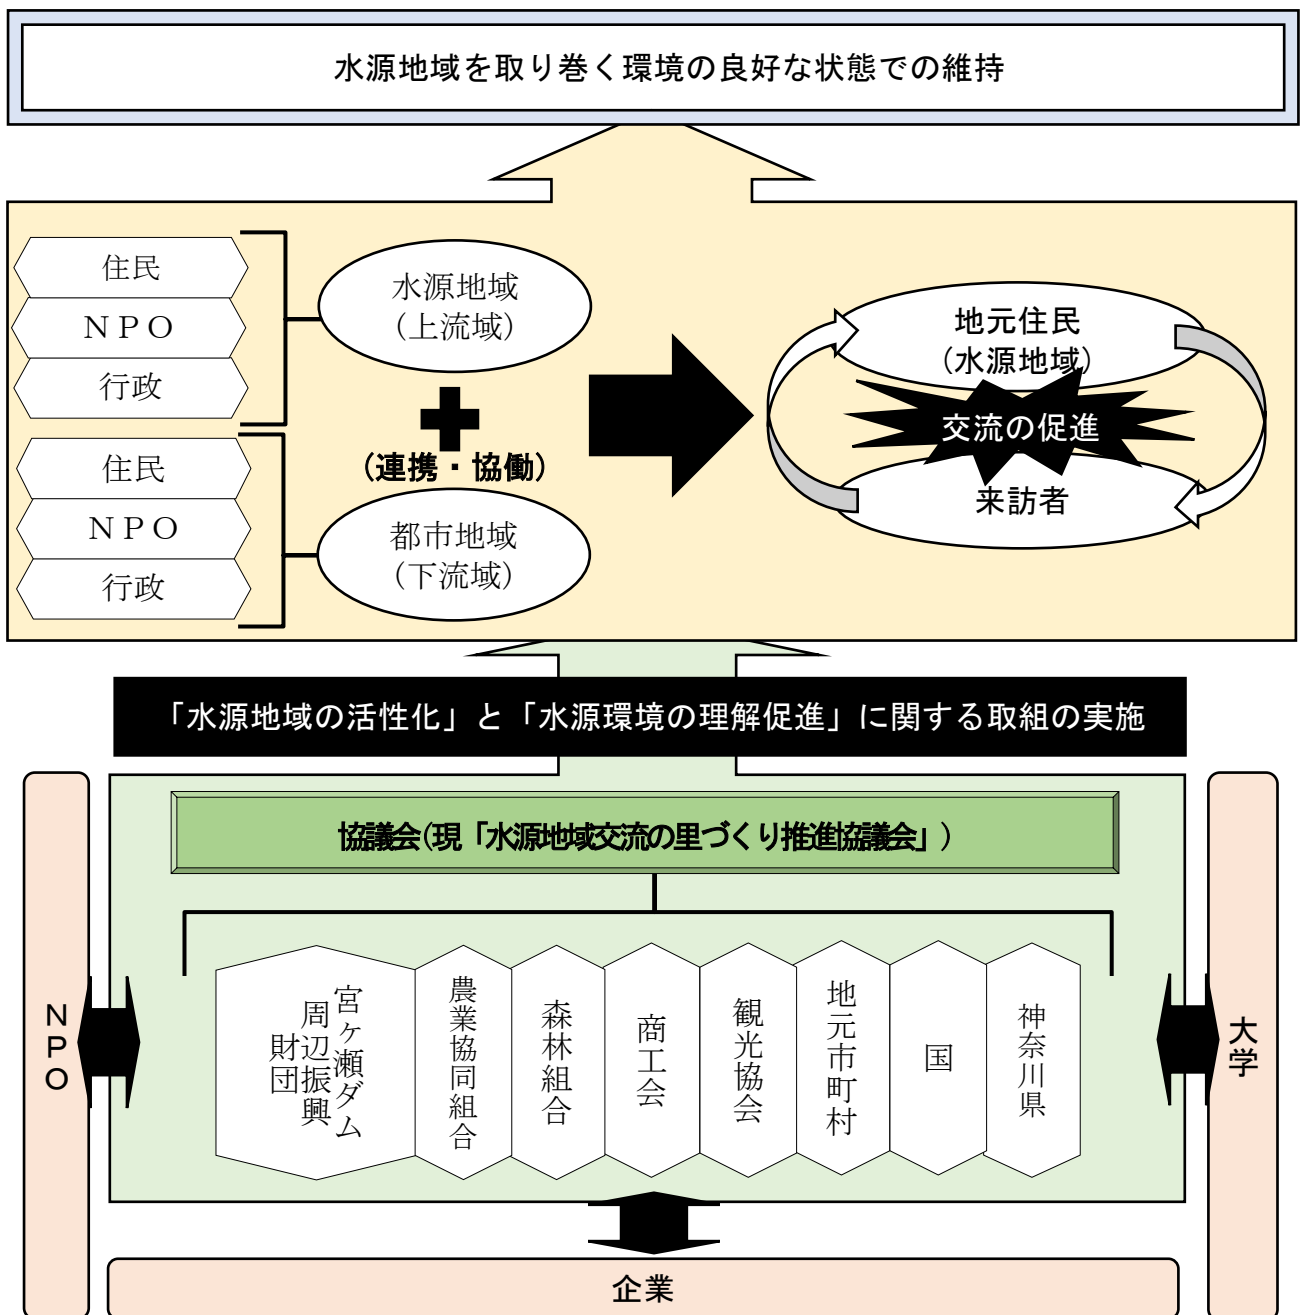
水源地域を取り巻く環境の良好な状態での維持

住民
NPO
行政

住民
NPO
行政

水源地域
（上流域）

（連携・協働）

都市地域
（下流域）

地元住民
（水源地域）

交流の促進

来訪者

「水源地域の活性化」と「水源環境の理解促進」に関する取組の実施

協議会（現「水源地域交流の里づくり推進協議会」）

宮ケ瀬ダム周辺振興財団

農業協同組合

森林組合

商工会

観光協会

地元市町村

国

神奈川県

NPO

大学

企業